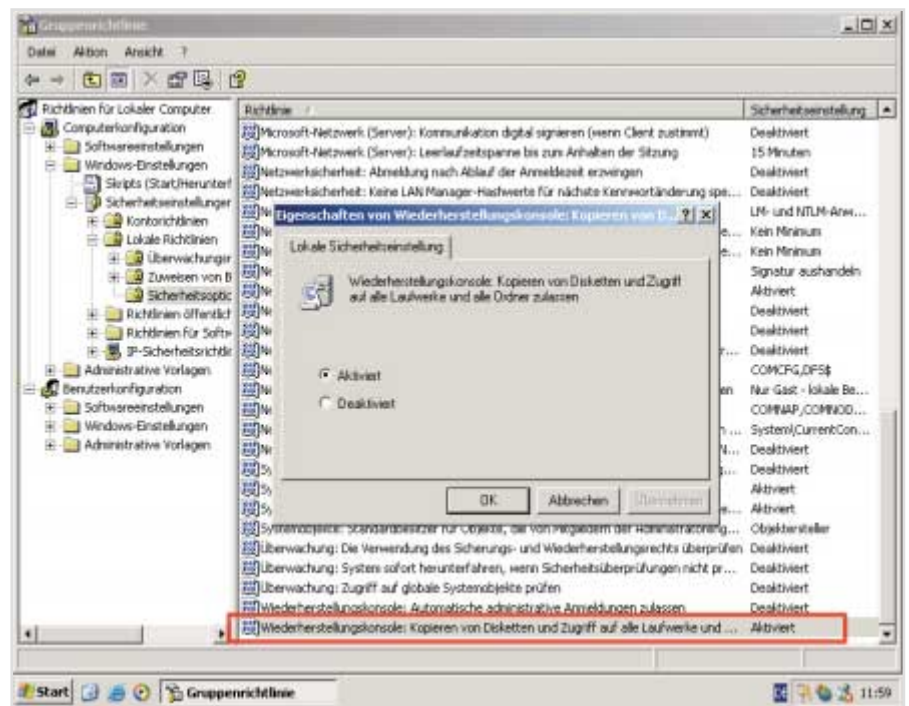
Gruppenrichtlinie

Datei Aktion Ansicht ?

Richtlinien für Lokaler Computer
Computerkonfiguration
Softwareeinstellungen
Windows-Einstellungen
Skripts (Start/Herunterf
Sicherheitseinstellunger
Kontorichtlinien
Lokale Richtlinien
Überwachungsr
Zuweisen von B
Sicherheitsoptio
Richtlinien öffentlich
Richtlinien für Softw
IP-Sicherheitsrichtli
Administrative Vorlagen
Benutzerkonfiguration
Softwareeinstellungen
Windows-Einstellungen
Administrative Vorlagen

| Richtlinie | Sicherheitseinstellung |
|---|---|
| Microsoft-Netzwerk (Server): Kommunikation digital signieren (wenn Client zustimmt) | Deaktiviert |
| Microsoft-Netzwerk (Server): Leerlaufzeitspanne bis zum Anhalten der Sitzung | 15 Minuten |
| Netzwerksicherheit: Abmeldung nach Ablauf der Anmeldezeit erzwingen | Deaktiviert |
| Netzwerksicherheit: Keine LAN Manager-Hashwerte für nächste Kennwortänderung spe... | Deaktiviert |
| Ne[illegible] | LM- und NTLM-Antw... |
| Ne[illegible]e... | Kein Minimum |
| Ne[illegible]e... | Kein Minimum |
| Ne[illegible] | Signatur aushandeln |
| Ne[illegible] | Aktiviert |
| Ne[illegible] | Deaktiviert |
| Ne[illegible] | Deaktiviert |
| Ne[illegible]r... | Deaktiviert |
| Ne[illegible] | COMCFG,DFS$ |
| Ne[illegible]en | Nur Gast - lokale Be... |
| Ne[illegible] | COMNAP,COMNOD... |
| Ne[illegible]n... | System\CurrentCon... |
| Ne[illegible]N... | Deaktiviert |
| Sy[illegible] | Deaktiviert |
| Sy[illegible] | Aktiviert |
| Sy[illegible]e... | Aktiviert |
| Systemobjekte: Standardbesitzer für Objekte, die von Mitgliedern der Administratorengruppe... | Objektersteller |
| Überwachung: Die Verwendung des Sicherungs- und Wiederherstellungsrechts überprüfen | Deaktiviert |
| Überwachung: System sofort herunterfahren, wenn Sicherheitsüberprüfungen nicht pr... | Deaktiviert |
| Überwachung: Zugriff auf globale Systemobjekte prüfen | Deaktiviert |
| Wiederherstellungskonsole: Automatische administrative Anmeldungen zulassen | Deaktiviert |
| Wiederherstellungskonsole: Kopieren von Disketten und Zugriff auf alle Laufwerke und ... | Aktiviert |

Eigenschaften von Wiederherstellungskonsole: Kopieren von D... ? ×

Lokale Sicherheitseinstellung

Wiederherstellungskonsole: Kopieren von Disketten und Zugriff auf alle Laufwerke und alle Ordner zulassen

Aktiviert
Deaktiviert

OK Abbrechen Übernehmen

Start Gruppenrichtlinie 11:59